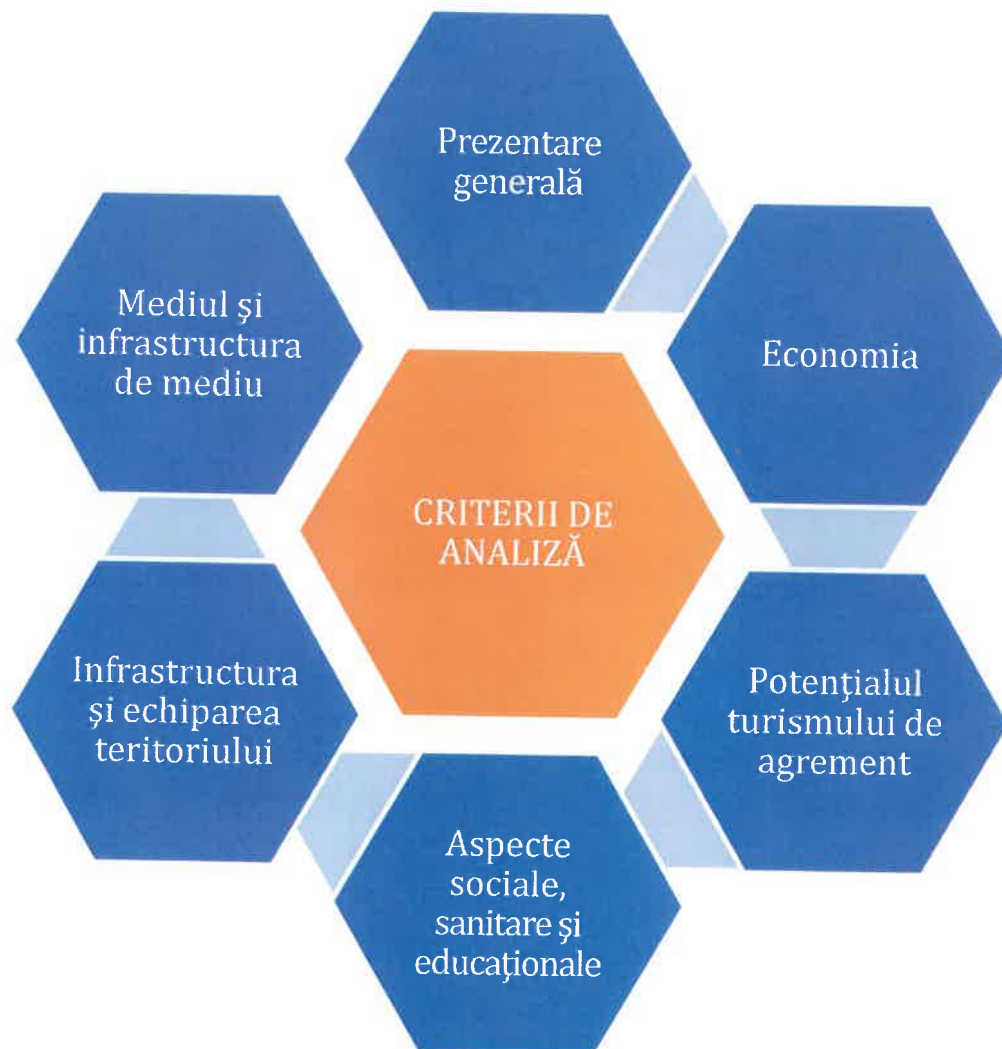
Prezentare generală

Mediul şi infrastructura de mediu

Economia

CRITERII DE ANALIZĂ

Infrastructura şi echiparea teritoriului

Potenţialul turismului de agrement

Aspecte sociale, sanitare şi educaţionale